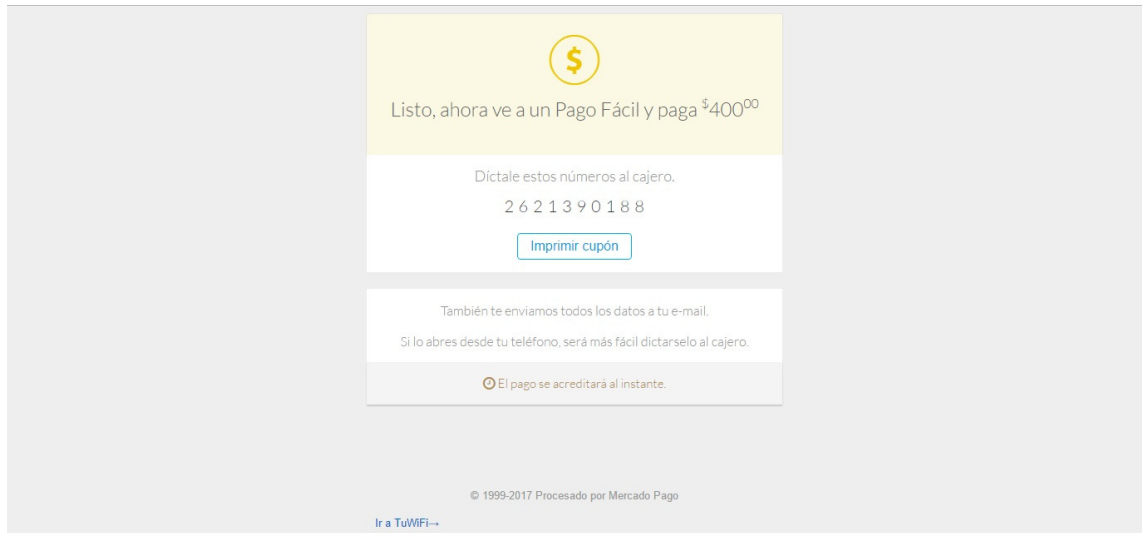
$

Listo, ahora ve a un Pago Fácil y paga $^{\$}400^{00}$

Díctale estos números al cajero.

2 6 2 1 3 9 0 1 8 8

Imprimir cupón

También te enviamos todos los datos a tu e-mail.

Si lo abres desde tu teléfono, será más fácil dictarselo al cajero.

El pago se acreditará al instante.

© 1999-2017 Procesado por Mercado Pago

Ir a TuWiFi→